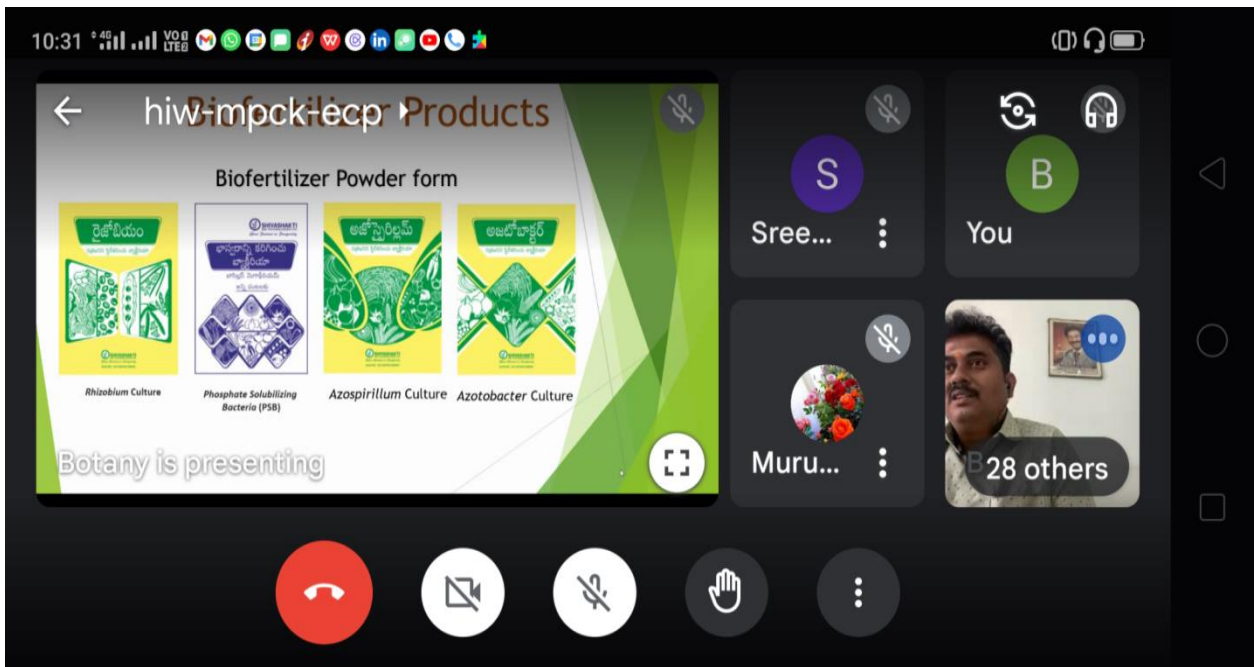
10:31 4G Vo LTE2

hiw-mpck-ecp

Biofertilizer Products

Biofertilizer Powder form

రైజోబియం

SHIVASHAKTI

ఫాస్ఫరస్ కరిగించు బ్యాక్టీరియా

అజోస్పైరిల్లమ్

అజటోబాక్టర్

SHIVASHAKTI

Rhizobium Culture

Phosphate Solubilizing Bacteria (PSB)

Azospirillum Culture

Azotobacter Culture

Botany is presenting

S

Sree...

B

You

Muru...

28 others